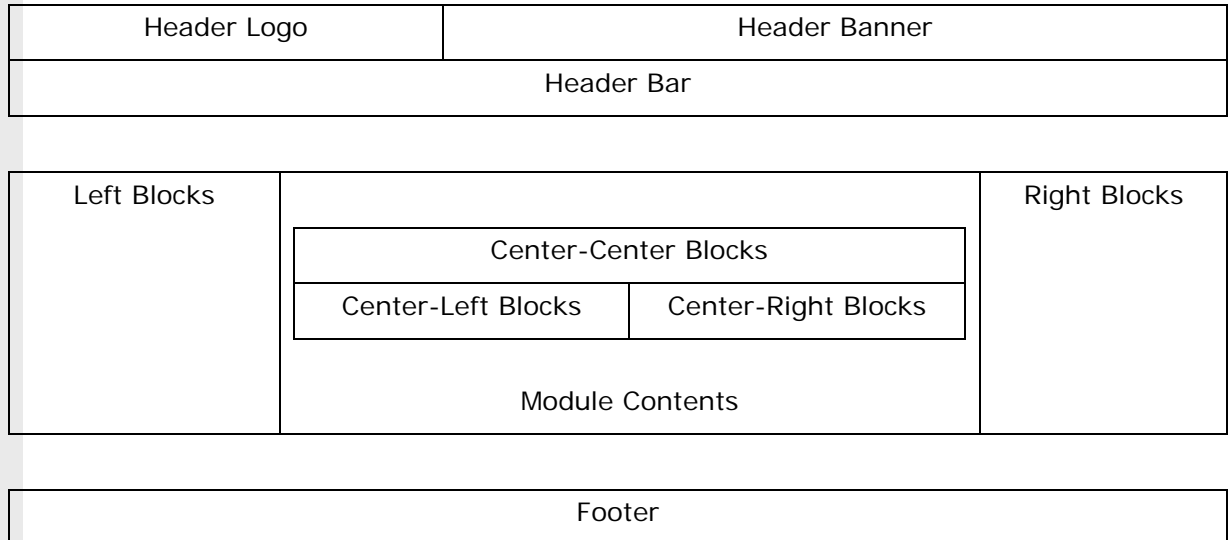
| Header Logo | Header Banner |
|---|---|
| Header Bar | |

| Left Blocks | | Right Blocks |
|---|---|---|
| | Center-Center Blocks | |
| | Center-Left Blocks / Center-Right Blocks | |
| | Module Contents | |

Footer